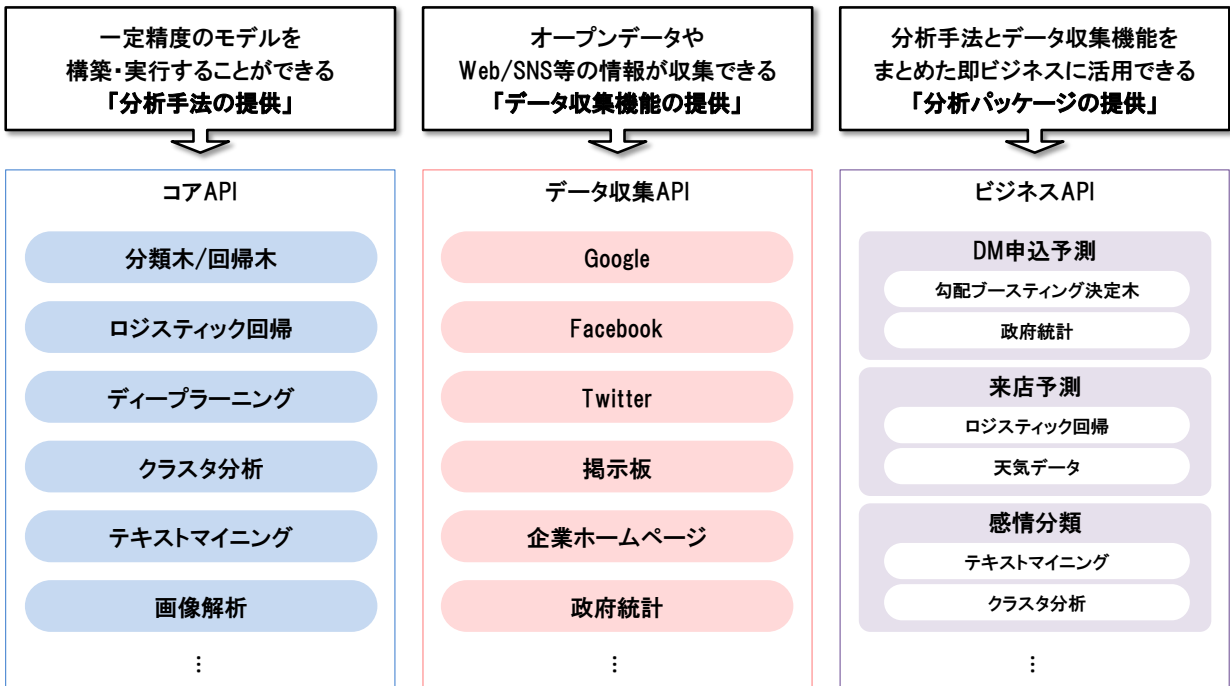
一定精度のモデルを構築・実行することができる
「分析手法の提供」

オープンデータやWeb/SNS等の情報が収集できる
「データ収集機能の提供」

分析手法とデータ収集機能をまとめた即ビジネスに活用できる
「分析パッケージの提供」

コアAPI

分類木/回帰木

ロジスティック回帰

ディープラーニング

クラスタ分析

テキストマイニング

画像解析

⋮

データ収集API

Google

Facebook

Twitter

掲示板

企業ホームページ

政府統計

⋮

ビジネスAPI

DM申込予測

勾配ブースティング決定木

政府統計

来店予測

ロジスティック回帰

天気データ

感情分類

テキストマイニング

クラスタ分析

⋮